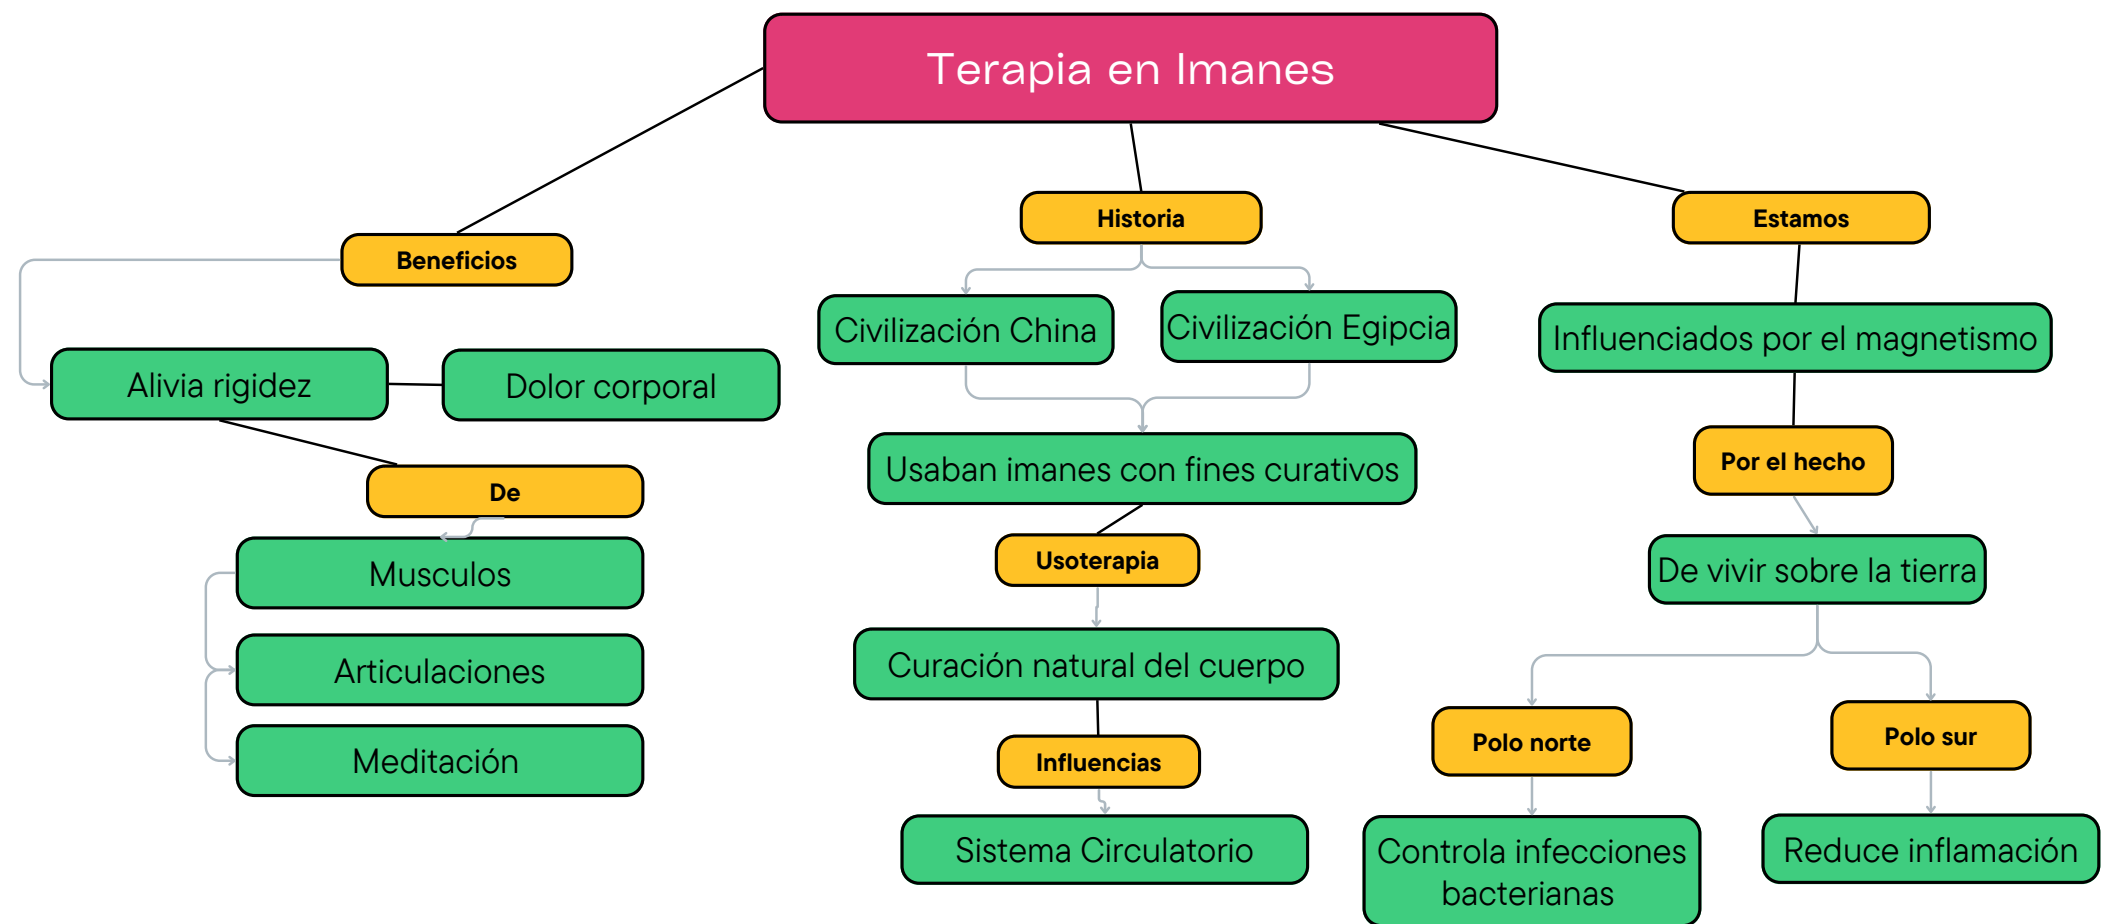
Terapia en Imanes

Beneficios

Alivia rigidez

Dolor corporal

De

Musculos

Articulaciones

Meditación

Historia

Civilización China

Civilización Egipcia

Usaban imanes con fines curativos

Usoterapia

Curación natural del cuerpo

Influencias

Sistema Circulatorio

Estamos

Influenciados por el magnetismo

Por el hecho

De vivir sobre la tierra

Polo norte

Controla infecciones bacterianas

Polo sur

Reduce inflamación